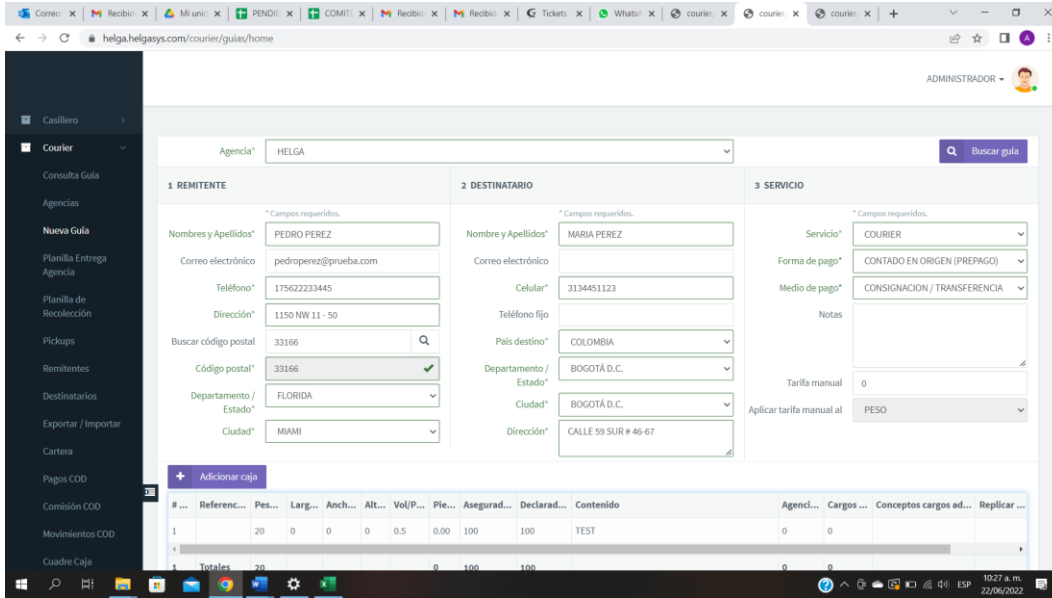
Correo | Recibid | Mi unid | PENDIE | COMITÉ | Recibid | Recibid | Tickets | WhatsA | courier | courier | courier

helga.helgasys.com/courier/guias/home

ADMINISTRADOR

Casillero
Courier
Consulta Guia
Agencias
Nueva Guía
Planilla Entrega Agencia
Planilla de Recolección
Pickups
Remitentes
Destinatarios
Exportar / Importar
Cartera
Pagos COD
Comisión COD
Movimientos COD
Cuadre Caja

Agencia* HELGA

Buscar guía

1 REMITENTE

* Campos requeridos.

Nombres y Apellidos* PEDRO PEREZ
Correo electrónico pedroperez@prueba.com
Teléfono* 175622233445
Dirección* 1150 NW 11 - 50
Buscar código postal 33166
Código postal* 33166
Departamento / Estado* FLORIDA
Ciudad* MIAMI

2 DESTINATARIO

* Campos requeridos.

Nombres y Apellidos* MARIA PEREZ
Correo electrónico
Celular* 3134451123
Teléfono fijo
País destino* COLOMBIA
Departamento / Estado* BOGOTÁ D.C.
Ciudad* BOGOTÁ D.C.
Dirección* CALLE 59 SUR # 46-67

3 SERVICIO

* Campos requeridos.

Servicio* COURIER
Forma de pago* CONTADO EN ORIGEN (PREPAGO)
Medio de pago* CONSIGNACION / TRANSFERENCIA
Notas
Tarifa manual 0
Aplicar tarifa manual al PESO

Adicionar caja

| # ... | Referenc... | Pes... | Larg... | Anch... | Alt... | Vol/P... | Pie... | Asegurad... | Declarad... | Contenido | Agenci... | Cargos ... | Conceptos cargos ad... | Replicar ... |
|---|---|---|---|---|---|---|---|---|---|---|---|---|---|---|
| 1 | | 20 | 0 | 0 | 0 | 0.5 | 0.00 | 100 | 100 | TEST | 0 | 0 | | |
| 1 | Totales | 20 | | | | | 0 | 100 | 100 | | 0 | 0 | | |

ESP 10:27 a. m. 22/06/2022